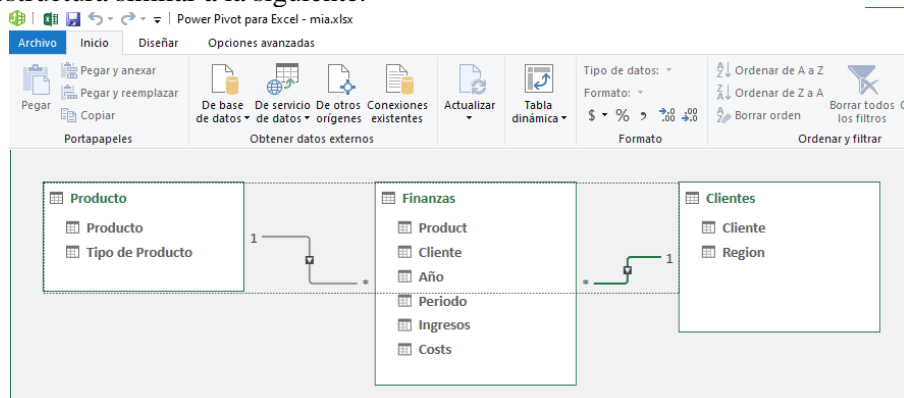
Power Pivot para Excel - mia.xlsx

Archivo | Inicio | Diseñar | Opciones avanzadas

Pegar | Pegar y anexar | Pegar y reemplazar | Copiar
Portapapeles

De base de datos | De servicio de datos | De otros orígenes | Conexiones existentes
Obtener datos externos

Actualizar

Tabla dinámica

Tipo de datos: | Formato: | $ | % | ,
Formato

Ordenar de A a Z | Ordenar de Z a A | Borrar orden | Borrar todos los filtros
Ordenar y filtrar

Producto
Producto
Tipo de Producto

Finanzas
Product
Cliente
Año
Periodo
Ingresos
Costs

Clientes
Cliente
Region

1
*
*
1